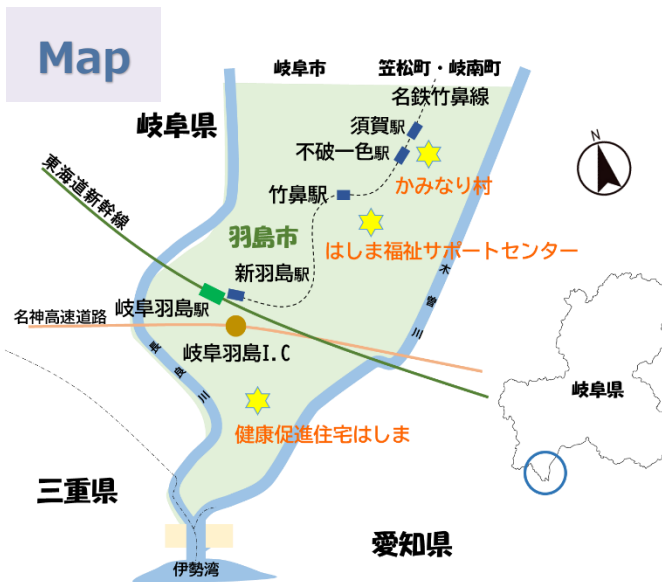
Map

岐阜市
笠松町・岐南町
名鉄竹鼻線
岐阜県
須賀駅
不破一色駅
かみなり村
竹鼻駅
東海道新幹線
羽島市
はしま福祉サポートセンター
新羽島駅
木曽川
名神高速道路
岐阜羽島駅
長良川
岐阜羽島I.C
健康促進住宅はしま
三重県
愛知県
伊勢湾
N
岐阜県